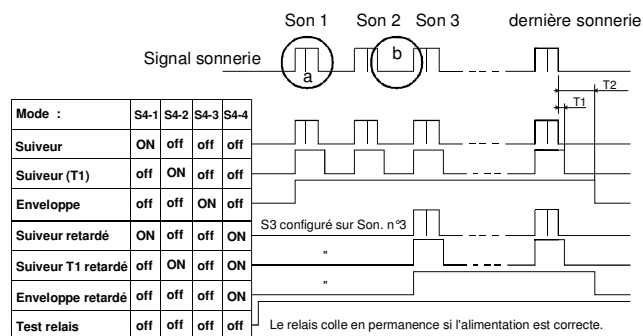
Son 1 Son 2 Son 3 dernière sonnerie

Signal sonnerie

a

b

T2

T1

| Mode : | S4-1 | S4-2 | S4-3 | S4-4 |
|---|---|---|---|---|
| Suiveur | ON | off | off | off |
| Suiveur (T1) | off | ON | off | off |
| Enveloppe | off | off | ON | off |
| Suiveur retardé | ON | off | off | ON |
| Suiveur T1 retardé | off | ON | off | ON |
| Enveloppe retardé | off | off | off | ON |
| Test relais | off | off | off | off |

S3 configuré sur Son. n°3

"

"

Le relais colle en permanence si l'alimentation est correcte.